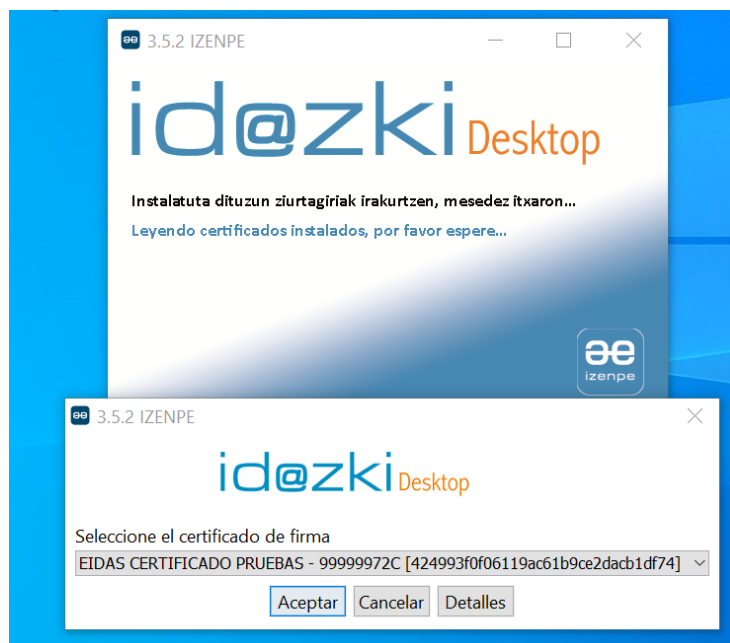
3.5.2 IZENPE

id@zki Desktop

Instalatuta dituzun ziurtagiriak irakurtzen, mesedez itxaron...

Leyendo certificados instalados, por favor espere...

izenpe

3.5.2 IZENPE

id@zki Desktop

Seleccione el certificado de firma

EIDAS CERTIFICADO PRUEBAS - 99999972C [424993f0f06119ac61b9ce2dacb1df74]

Aceptar Cancelar Detalles